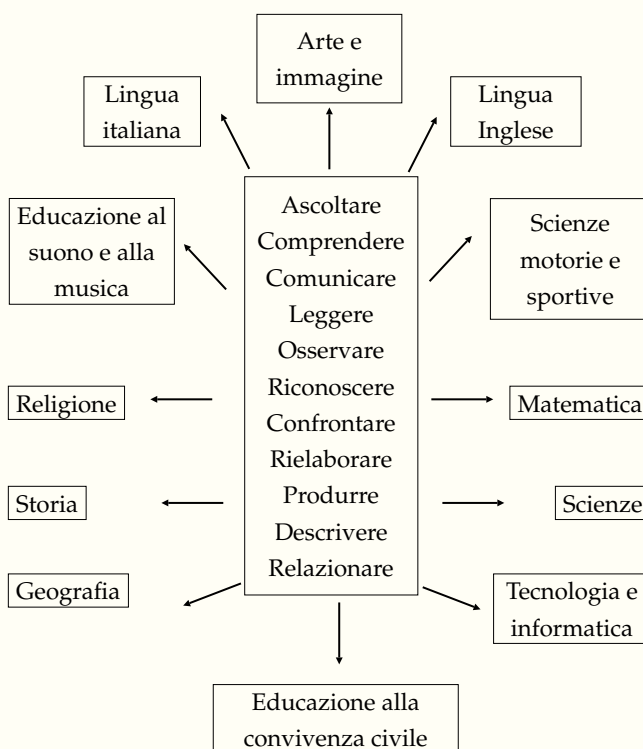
Arte e immagine

Lingua italiana

Lingua Inglese

Educazione al suono e alla musica

Ascoltare
Comprendere
Comunicare
Leggere
Osservare
Riconoscere
Confrontare
Rielaborare
Produrre
Descrivere
Relazionare

Scienze motorie e sportive

Religione

Matematica

Storia

Scienze

Geografia

Tecnologia e informatica

Educazione alla convivenza civile